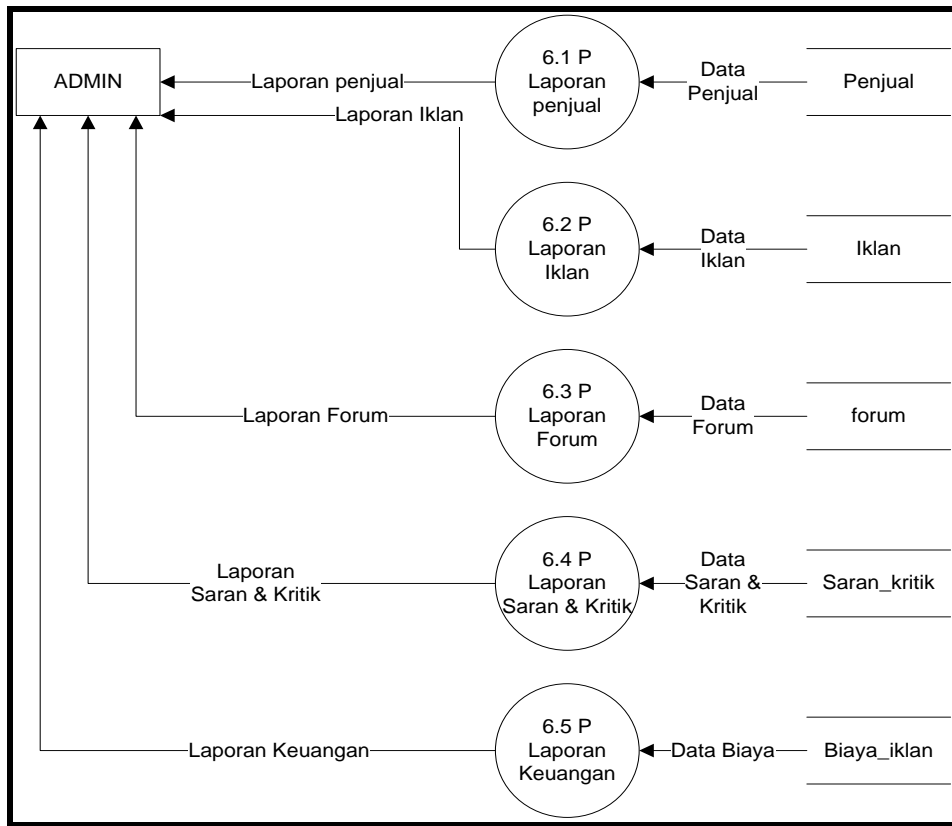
ADMIN

Laporan penjual

Laporan Iklan

6.1 P
Laporan
penjual

Data
Penjual

Penjual

6.2 P
Laporan
Iklan

Data
Iklan

Iklan

Laporan Forum

6.3 P
Laporan
Forum

Data
Forum

forum

Laporan
Saran & Kritik

6.4 P
Laporan
Saran & Kritik

Data
Saran &
Kritik

Saran_kritik

Laporan Keuangan

6.5 P
Laporan
Keuangan

Data Biaya

Biaya_iklan